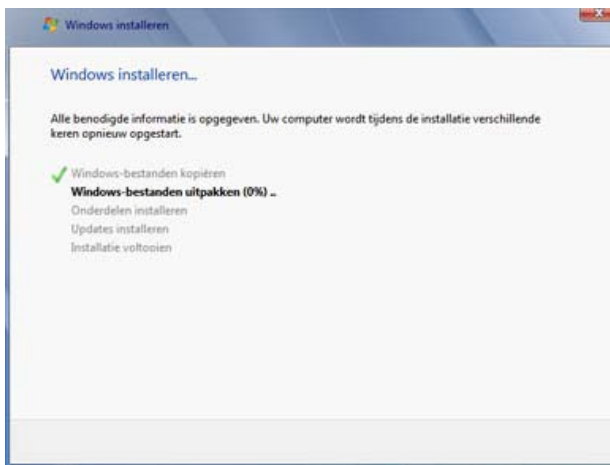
Windows installeren

Windows installeren...

Alle benodigde informatie is opgegeven. Uw computer wordt tijdens de installatie verschillende keren opnieuw opgestart.

Windows-bestanden kopiëren
Windows-bestanden uitpakken (0%) ..
Onderdelen installeren
Updates installeren
Installatie voltooien